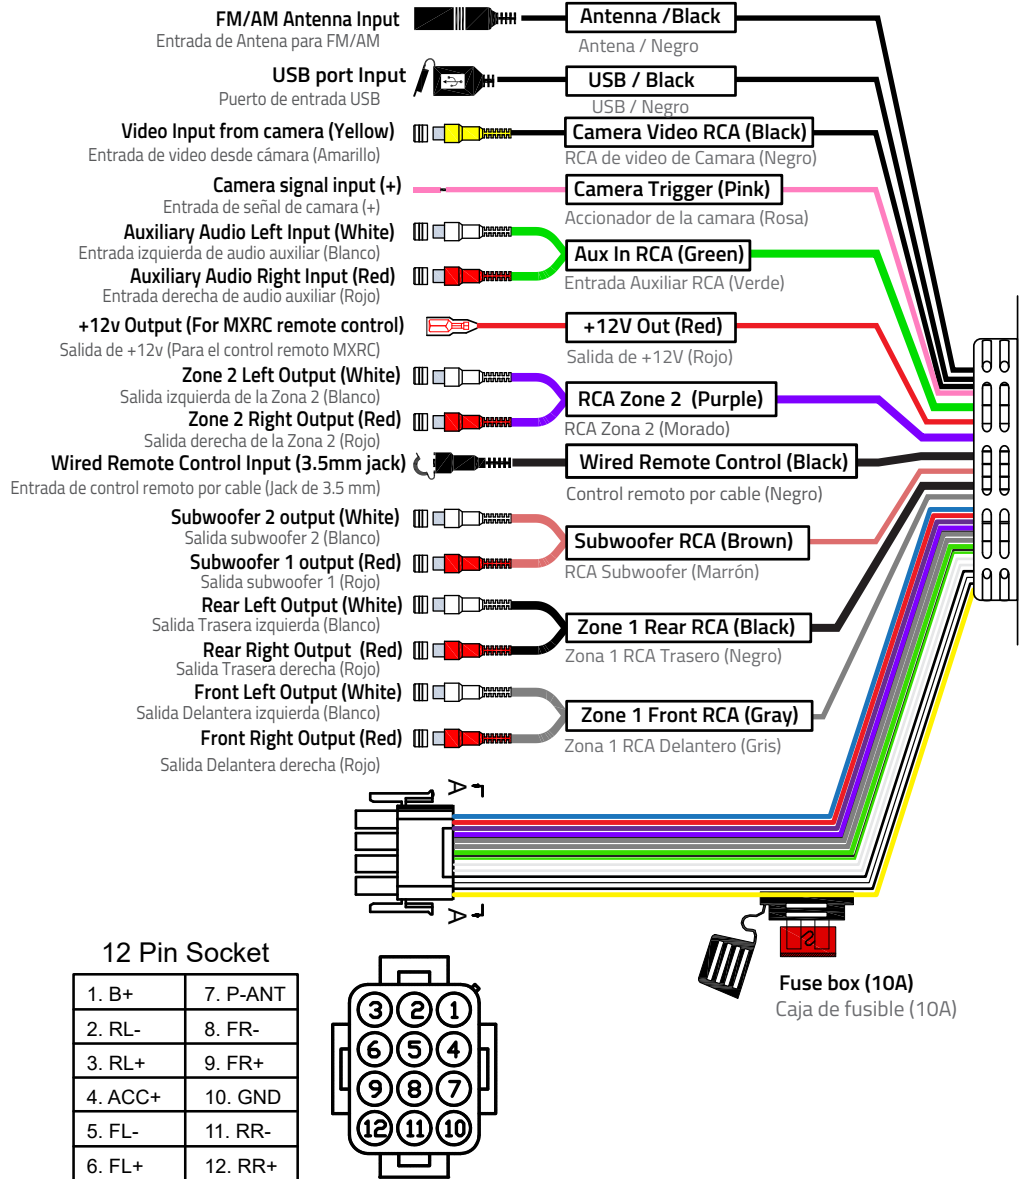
FM/AM Antenna Input
Entrada de Antena para FM/AM

Antenna /Black
Antena / Negro

USB port Input
Puerto de entrada USB

USB / Black
USB / Negro

Video Input from camera (Yellow)
Entrada de video desde cámara (Amarillo)

Camera Video RCA (Black)
RCA de video de Camara (Negro)

Camera signal input (+)
Entrada de señal de camara (+)

Camera Trigger (Pink)
Accionador de la camara (Rosa)

Auxiliary Audio Left Input (White)
Entrada izquierda de audio auxiliar (Blanco)

Auxiliary Audio Right Input (Red)
Entrada derecha de audio auxiliar (Rojo)

Aux In RCA (Green)
Entrada Auxiliar RCA (Verde)

+12v Output (For MXRC remote control)
Salida de +12v (Para el control remoto MXRC)

+12V Out (Red)
Salida de +12V (Rojo)

Zone 2 Left Output (White)
Salida izquierda de la Zona 2 (Blanco)

Zone 2 Right Output (Red)
Salida derecha de la Zona 2 (Rojo)

RCA Zone 2 (Purple)
RCA Zona 2 (Morado)

Wired Remote Control Input (3.5mm jack)
Entrada de control remoto por cable (Jack de 3.5 mm)

Wired Remote Control (Black)
Control remoto por cable (Negro)

Subwoofer 2 output (White)
Salida subwoofer 2 (Blanco)

Subwoofer 1 output (Red)
Salida subwoofer 1 (Rojo)

Subwoofer RCA (Brown)
RCA Subwoofer (Marrón)

Rear Left Output (White)
Salida Trasera izquierda (Blanco)

Rear Right Output (Red)
Salida Trasera derecha (Rojo)

Zone 1 Rear RCA (Black)
Zona 1 RCA Trasero (Negro)

Front Left Output (White)
Salida Delantera izquierda (Blanco)

Front Right Output (Red)
Salida Delantera derecha (Rojo)

Zone 1 Front RCA (Gray)
Zona 1 RCA Delantero (Gris)

A
A

Fuse box (10A)
Caja de fusible (10A)

12 Pin Socket

| 1. B+ | 7. P-ANT |
|---|---|
| 2. RL- | 8. FR- |
| 3. RL+ | 9. FR+ |
| 4. ACC+ | 10. GND |
| 5. FL- | 11. RR- |
| 6. FL+ | 12. RR+ |

3 2 1
6 5 4
9 8 7
12 11 10